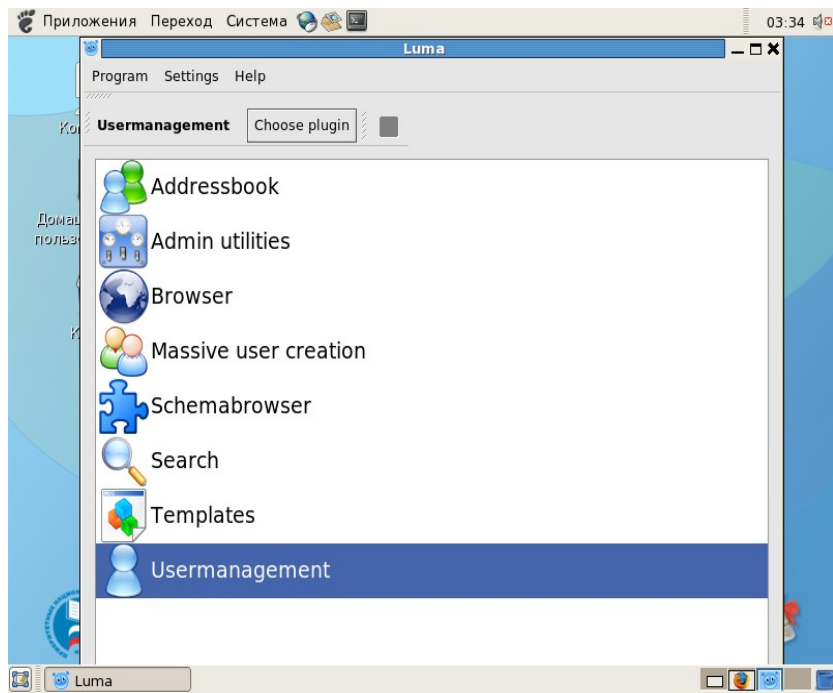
Приложения Переход Система

03:34

Luma

Program Settings Help

Ko

Usermanagement Choose plugin

Addressbook

Домаш пользо

Admin utilities

Browser

K

Massive user creation

Schemabrowser

Search

Templates

Usermanagement

Luma